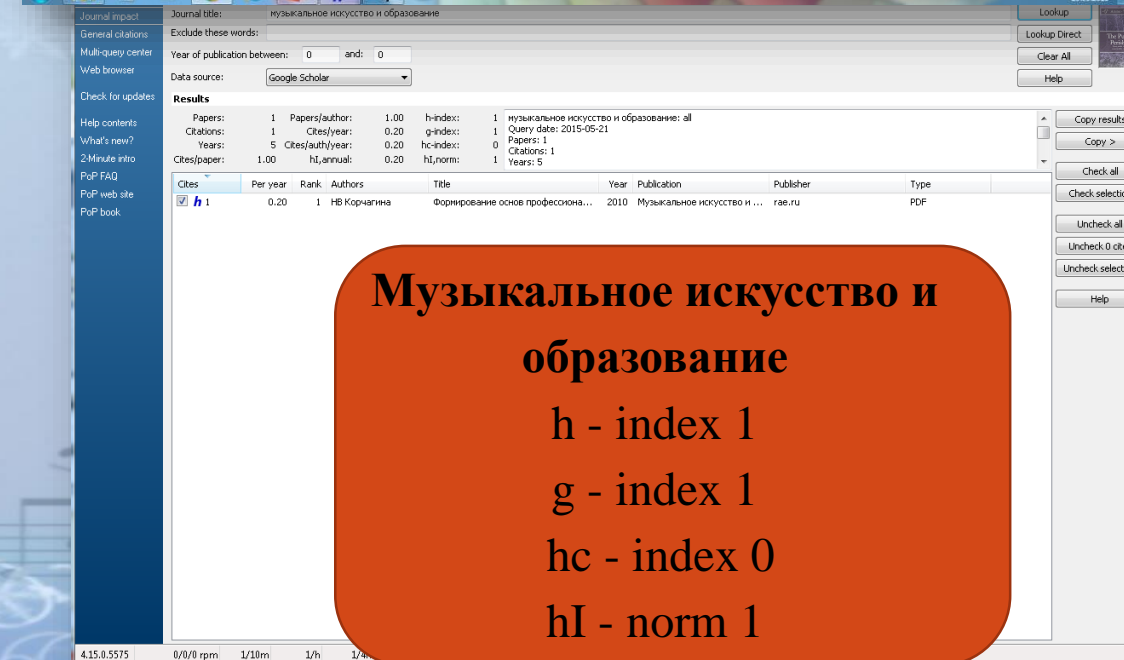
Journal impact
General citations
Multi-query center
Web browser

Check for updates

Help contents
What's new?
2-Minute intro
PoP FAQ
PoP web site
PoP book

Journal title: музыкальное искусство и образование
Exclude these words:
Year of publication between: 0 and: 0
Data source: Google Scholar

Lookup
Lookup Direct
Clear All
Help

Results

| Papers: | 1 | Papers/author: | 1.00 | h-index: | 1 |
|---|---|---|---|---|---|
| Citations: | 1 | Cites/year: | 0.20 | g-index: | 1 |
| Years: | 5 | Cites/auth/year: | 0.20 | hc-index: | 0 |
| Cites/paper: | 1.00 | hI,annual: | 0.20 | hI,norm: | 1 |

музыкальное искусство и образование: all
Query date: 2015-05-21
Papers: 1
Citations: 1
Years: 5

Copy results
Copy >
Check all
Check selectio
Uncheck all
Uncheck 0 cit
Uncheck select
Help

| Cites | Per year | Rank | Authors | Title | Year | Publication | Publisher | Type |
|---|---|---|---|---|---|---|---|---|
| h 1 | 0.20 | 1 | НВ Корчагина | Формирование основ профессиона... | 2010 | Музыкальное искусство и ... | rae.ru | PDF |

Музыкальное искусство и образование
h - index 1
g - index 1
hc - index 0
hI - norm 1

4.15.0.5575 0/0/0 rpm 1/10m 1/h 1/4